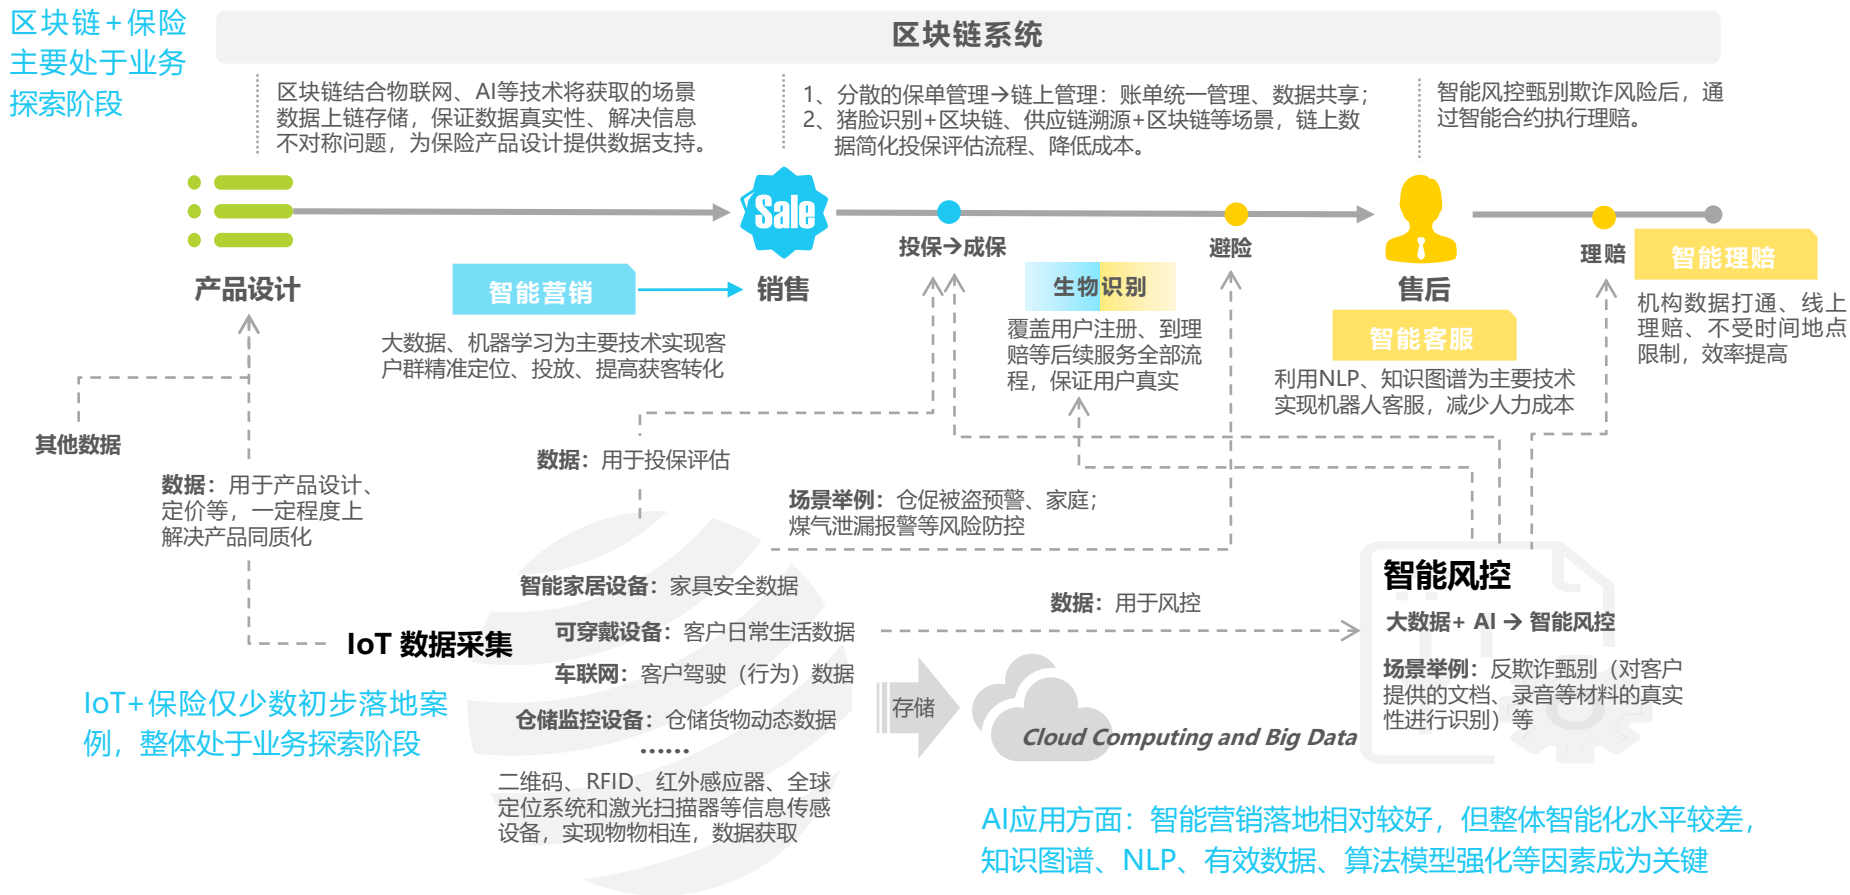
区块链+保险主要处于业务探索阶段

区块链系统

区块链结合物联网、AI等技术将获取的场景数据上链存储，保证数据真实性、解决信息不对称问题，为保险产品设计提供数据支持。

1、分散的保单管理→链上管理：账单统一管理、数据共享；
2、猪脸识别+区块链、供应链溯源+区块链等场景，链上数据简化投保评估流程、降低成本。

智能风控甄别欺诈风险后，通过智能合约执行理赔。

Sale

产品设计

智能营销

销售

投保→成保

生物识别

避险

售后

理赔

智能理赔

大数据、机器学习为主要技术实现客户群精准定位、投放、提高获客转化

覆盖用户注册、到理赔等后续服务全部流程，保证用户真实

智能客服

利用NLP、知识图谱为主要技术实现机器人客服，减少人力成本

机构数据打通、线上理赔、不受时间地点限制，效率提高

其他数据

数据：用于产品设计、定价等，一定程度上解决产品同质化

数据：用于投保评估

场景举例：仓促被盗预警、家庭；煤气泄漏报警等风险防控

智能家居设备：家具安全数据

可穿戴设备：客户日常生活数据

车联网：客户驾驶（行为）数据

仓储监控设备：仓储货物动态数据

……

IoT 数据采集

二维码、RFID、红外感应器、全球定位系统和激光扫描器等信息传感设备，实现物物相连，数据获取

IoT+保险仅少数初步落地案例，整体处于业务探索阶段

数据：用于风控

存储

Cloud Computing and Big Data

智能风控

大数据+ AI → 智能风控

场景举例：反欺诈甄别（对客户提供的文档、录音等材料的真实性进行识别）等

AI应用方面：智能营销落地相对较好，但整体智能化水平较差，知识图谱、NLP、有效数据、算法模型强化等因素成为关键